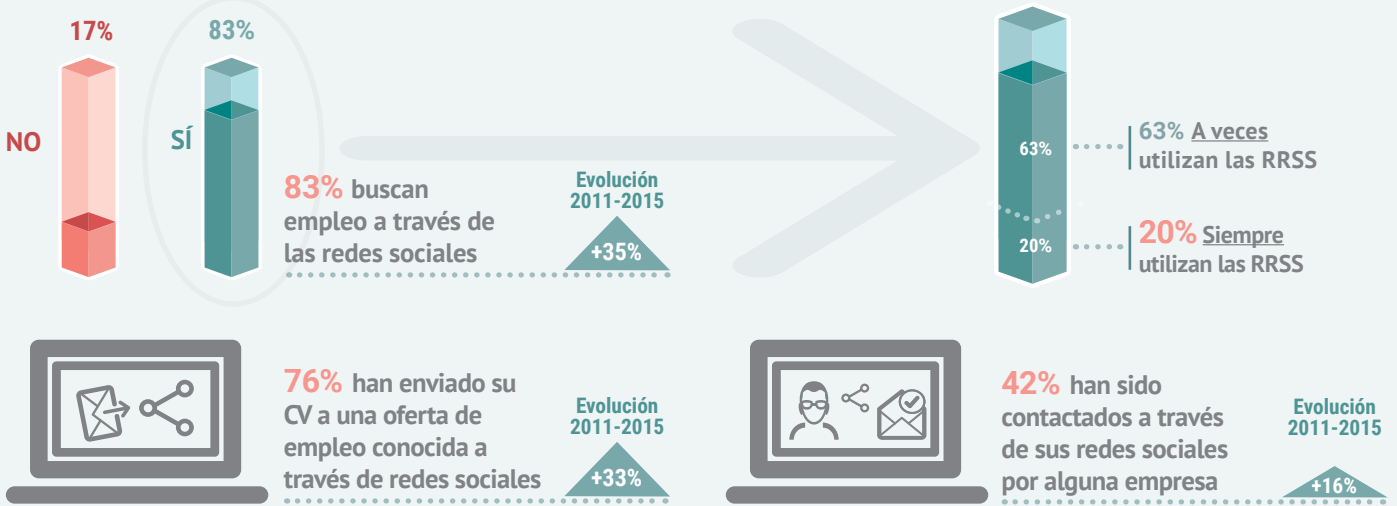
17%

NO

83%

SÍ

83% buscan empleo a través de las redes sociales

Evolución 2011-2015

+35%

63%

20%

63% A veces utilizan las RRSS

20% Siempre utilizan las RRSS

76% han enviado su CV a una oferta de empleo conocida a través de redes sociales

Evolución 2011-2015

+33%

42% han sido contactados a través de sus redes sociales por alguna empresa

Evolución 2011-2015

+16%